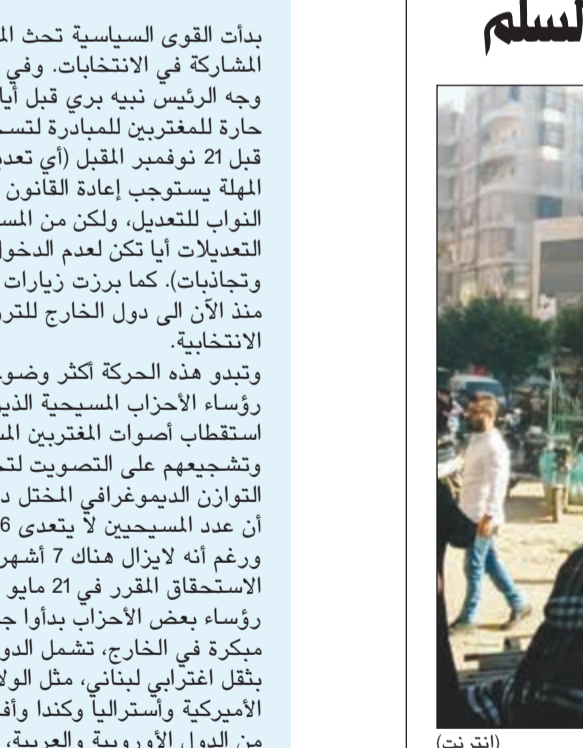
السلم

(انترنت)

بدأت القوى السياسية تحث الم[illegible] المشاركة في الانتخابات. وفي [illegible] وجه الرئيس نبيه بري قبل أيا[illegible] حارة للمغتربين للمبادرة لتسـ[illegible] قبل 21 نوفمبر المقبل (أي تعدي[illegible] المهلة يستوجب إعادة القانون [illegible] النواب للتعديل، ولكن من المس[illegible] التعديلات أيا تكن لعدم الدخول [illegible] وتجاذبات). كما برزت زيارات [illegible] منذ الآن الى دول الخارج للتر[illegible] الانتخابية.

وتبدو هذه الحركة أكثر وضو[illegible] رؤساء الأحزاب المسيحية الذين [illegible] استقطاب أصوات المغتربين الم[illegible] وتشجيعهم على التصويت لتح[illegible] التوازن الديموغرافي المختل د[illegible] أن عدد المسيحيين لا يتعدى 6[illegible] ورغم أنه لايزال هناك 7 أشهر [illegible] الاستحقاق المقرر في 21 مايو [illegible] رؤساء بعض الأحزاب بدأوا ج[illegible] مبكرة في الخارج، تشمل الدو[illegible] بثقل اغترابي لبناني، مثل الولا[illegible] الأميركية وأستراليا وكندا وأف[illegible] من الدول الأوروبية والعربية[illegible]